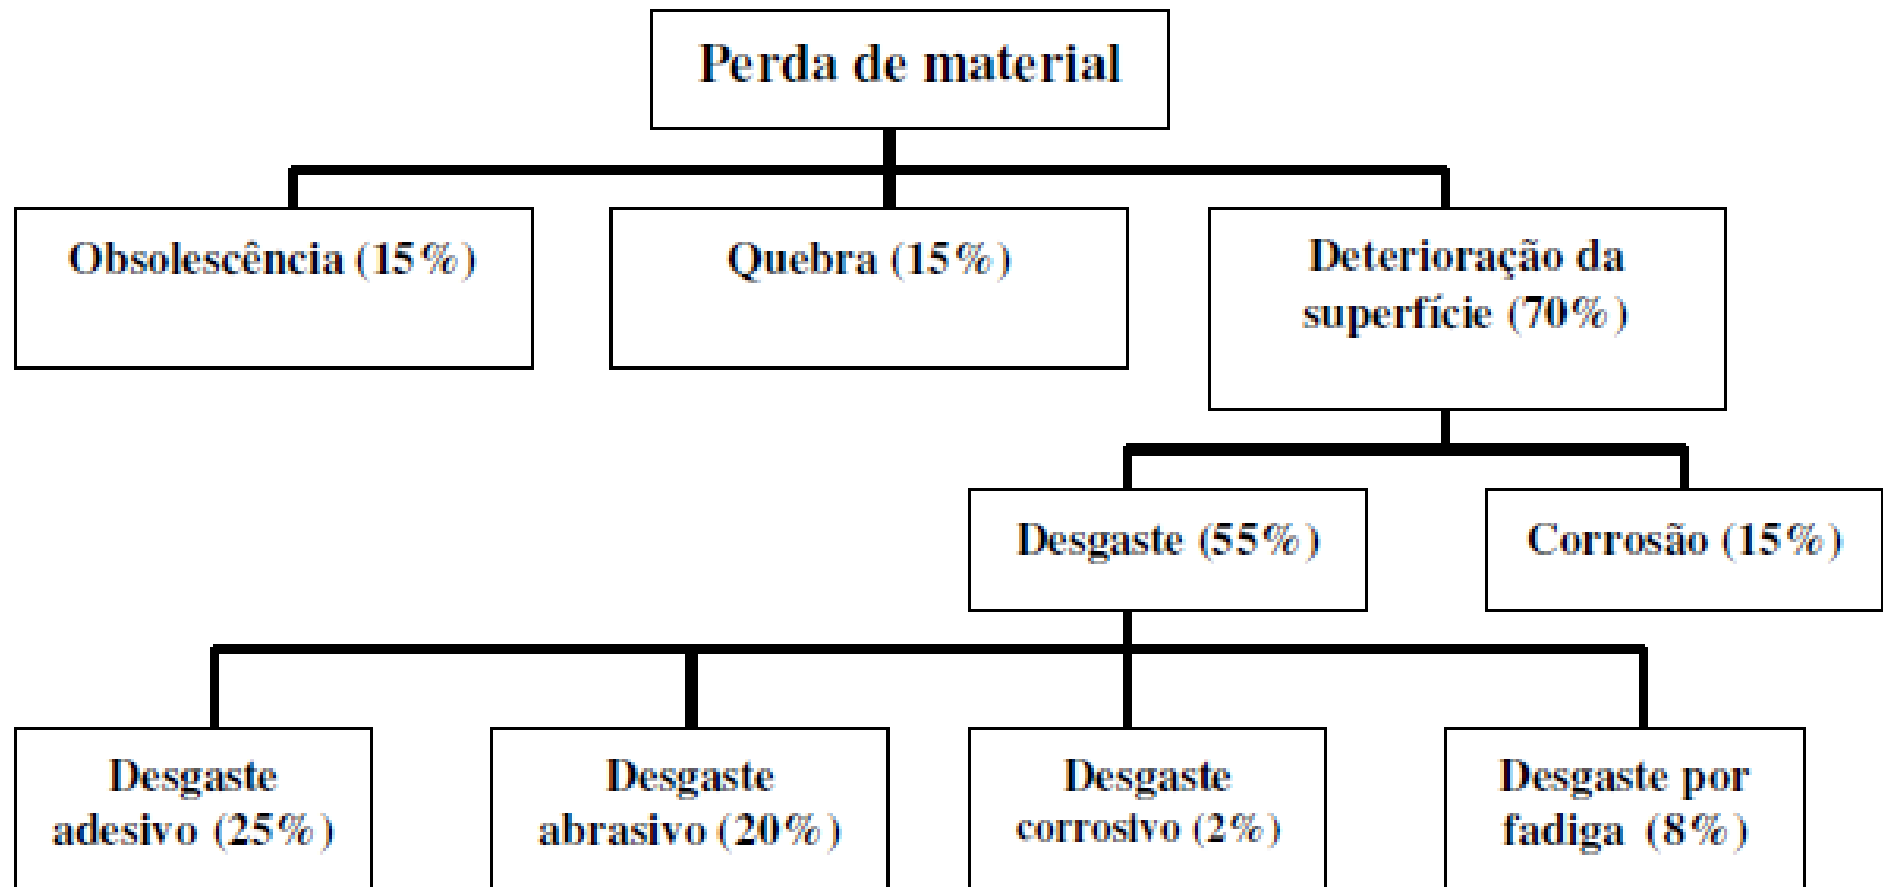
Perda de material

Obsolescência (15%)

Quebra (15%)

Deterioração da superfície (70%)

Desgaste (55%)

Corrosão (15%)

Desgaste adesivo (25%)

Desgaste abrasivo (20%)

Desgaste corrosivo (2%)

Desgaste por fadiga (8%)